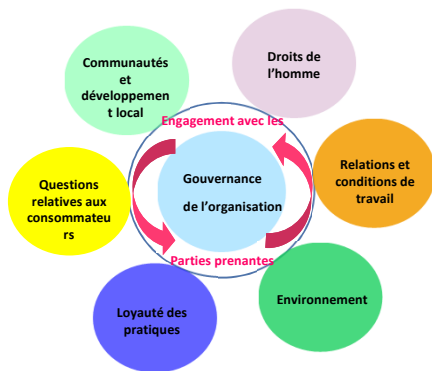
Communautés et développement local

Droits de l'homme

Engagement avec les

Relations et conditions de travail

Questions relatives aux consommateurs

Gouvernance

de l'organisation

Parties prenantes

Environnement

Loyauté des pratiques